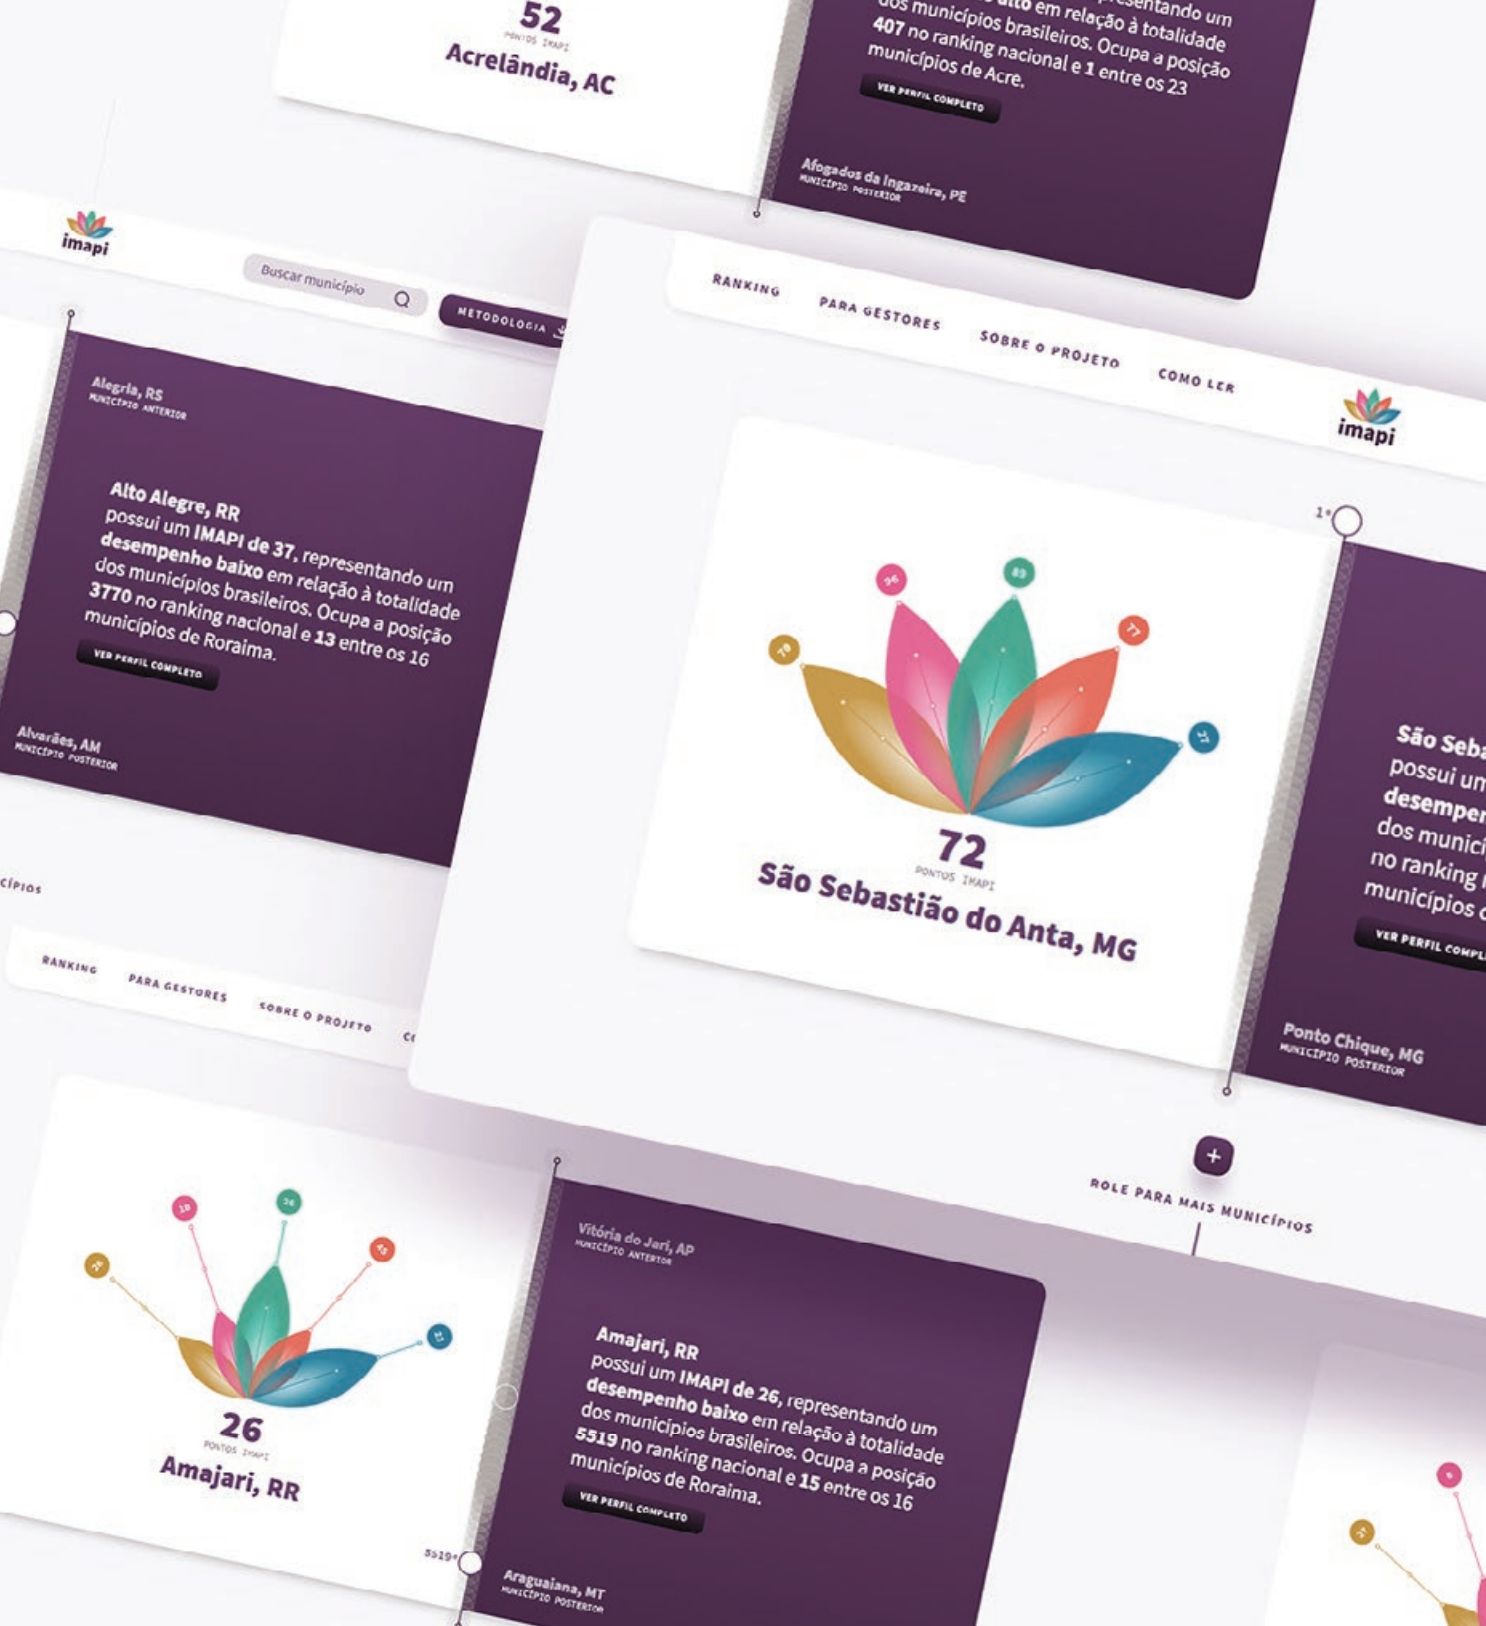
52
PONTOS IMAPI
Acrelândia, AC

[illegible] alto em relação à totalidade dos municípios brasileiros. Ocupa a posição 407 no ranking nacional e 1 entre os 23 municípios de Acre.
VER PERFIL COMPLETO

Afogados da Ingazeira, PE
MUNICÍPIO POSTERIOR

imapi
Buscar município
METODOLOGIA

Alegria, RS
MUNICÍPIO ANTERIOR

Alto Alegre, RR possui um IMAPI de 37, representando um desempenho baixo em relação à totalidade dos municípios brasileiros. Ocupa a posição 3770 no ranking nacional e 13 entre os 16 municípios de Roraima.
VER PERFIL COMPLETO

Alvarães, AM
MUNICÍPIO POSTERIOR

CÍPIOS

RANKING
PARA GESTORES
SOBRE O PROJETO
COMO LER
imapi

1º
96
89
78
77
27
72
PONTOS IMAPI
São Sebastião do Anta, MG

São Seba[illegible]
possui um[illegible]
desempe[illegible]
dos munici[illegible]
no ranking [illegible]
municípios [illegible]
VER PERFIL COMPL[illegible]

Ponto Chique, MG
MUNICÍPIO POSTERIOR

RANKING
PARA GESTORES
SOBRE O PROJETO
CO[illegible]

+
ROLE PARA MAIS MUNICÍPIOS

18
26
45
21
21
26
PONTOS IMAPI
Amajari, RR

Vitória do Jari, AP
MUNICÍPIO ANTERIOR

Amajari, RR possui um IMAPI de 26, representando um desempenho baixo em relação à totalidade dos municípios brasileiros. Ocupa a posição 5519 no ranking nacional e 15 entre os 16 municípios de Roraima.
VER PERFIL COMPLETO

5519º
Araguaiana, MT
MUNICÍPIO POSTERIOR